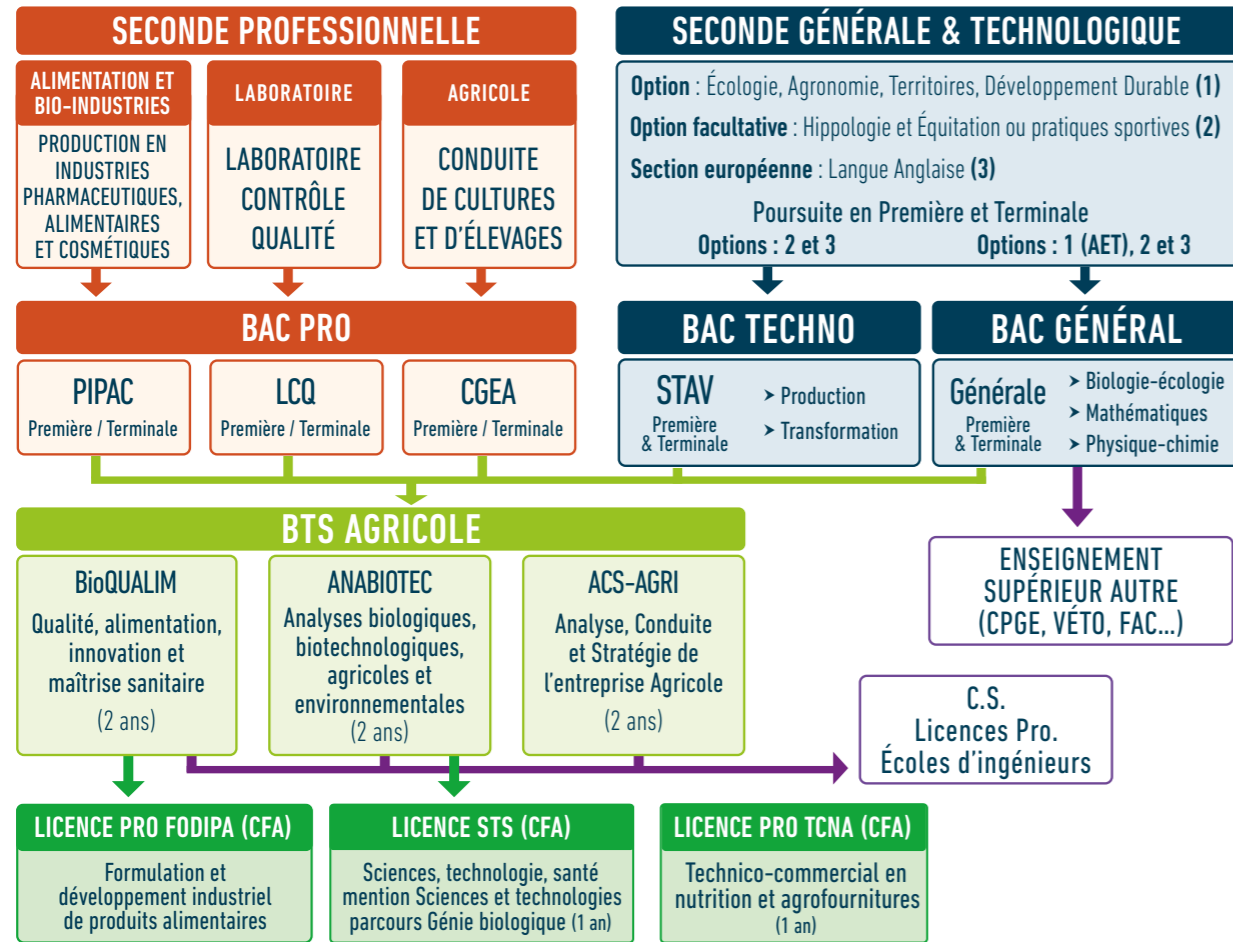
SECONDE PROFESSIONNELLE

ALIMENTATION ET BIO-INDUSTRIES
PRODUCTION EN INDUSTRIES PHARMACEUTIQUES, ALIMENTAIRES ET COSMÉTIQUES

LABORATOIRE
LABORATOIRE CONTRÔLE QUALITÉ

AGRICOLE
CONDUITE DE CULTURES ET D'ÉLEVAGES

SECONDE GÉNÉRALE & TECHNOLOGIQUE

Option : Écologie, Agronomie, Territoires, Développement Durable (1)

Option facultative : Hippologie et Équitation ou pratiques sportives (2)

Section européenne : Langue Anglaise (3)

Poursuite en Première et Terminale
Options : 2 et 3
Options : 1 (AET), 2 et 3

BAC PRO

PIPAC
Première / Terminale

LCQ
Première / Terminale

CGEA
Première / Terminale

BAC TECHNO

STAV
Première & Terminale
➤ Production
➤ Transformation

BAC GÉNÉRAL

Générale
Première & Terminale
➤ Biologie-écologie
➤ Mathématiques
➤ Physique-chimie

BTS AGRICOLE

BioQUALIM
Qualité, alimentation, innovation et maîtrise sanitaire
(2 ans)

ANABIOTEC
Analyses biologiques, biotechnologiques, agricoles et environnementales
(2 ans)

ACS-AGRI
Analyse, Conduite et Stratégie de l'entreprise Agricole
(2 ans)

ENSEIGNEMENT SUPÉRIEUR AUTRE (CPGE, VÉTO, FAC...)

C.S.
Licences Pro.
Écoles d'ingénieurs

LICENCE PRO FODIPA (CFA)
Formulation et développement industriel de produits alimentaires

LICENCE STS (CFA)
Sciences, technologie, santé mention Sciences et technologies parcours Génie biologique (1 an)

LICENCE PRO TCNA (CFA)
Technico-commercial en nutrition et agrofournitures
(1 an)